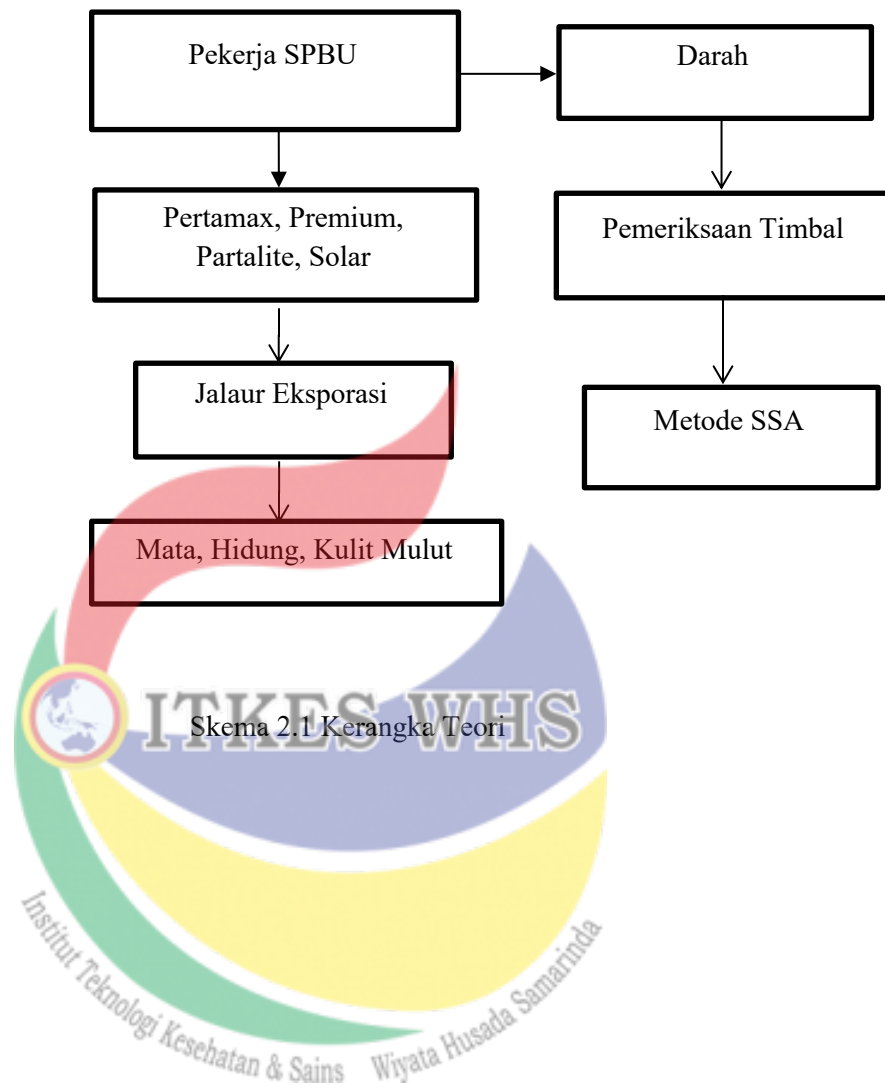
Pekerja SPBU

Darah

Pertamax, Premium, Partalite, Solar

Pemeriksaan Timbal

Jalaur Eksporasi

Metode SSA

Mata, Hidung, Kulit Mulut

ITKES WHS

Skema 2.1 Kerangka Teori

Institut Teknologi Kesehatan & Sains Wiyata Husada Samarinda